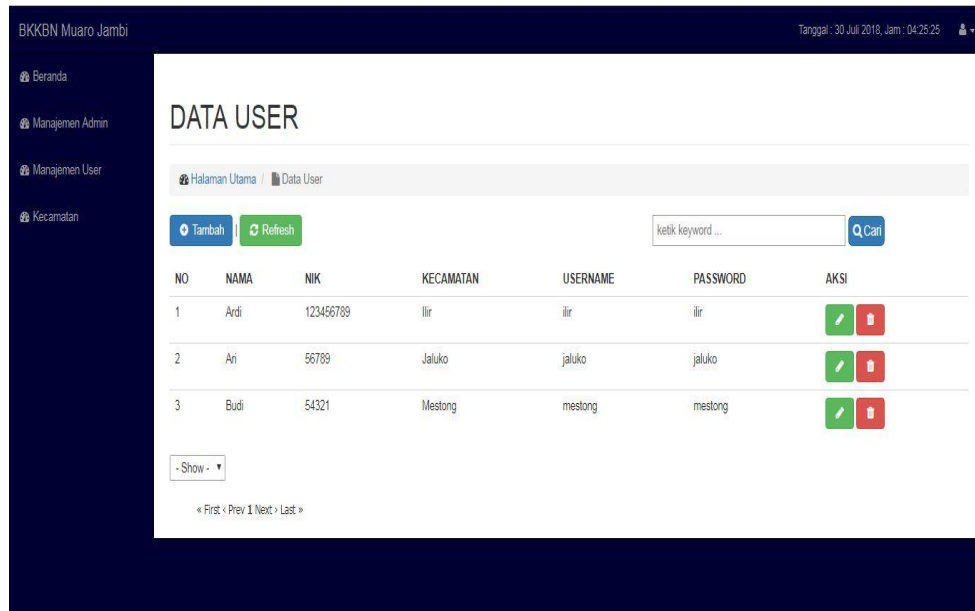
BKKBN Muaro Jambi

Tanggal : 30 Juli 2018, Jam : 04:25:25

Beranda

Manajemen Admin

Manajemen User

Kecamatan

DATA USER

Halaman Utama / Data User

Tambah | Refresh

ketik keyword ...

Cari

| NO | NAMA | NIK | KECAMATAN | USERNAME | PASSWORD | AKSI |
|---|---|---|---|---|---|---|
| 1 | Ardi | 123456789 | Ilir | ilir | ilir | |
| 2 | Ari | 56789 | Jaluko | jaluko | jaluko | |
| 3 | Budi | 54321 | Mestong | mestong | mestong | |

- Show -

« First ‹ Prev 1 Next › Last »